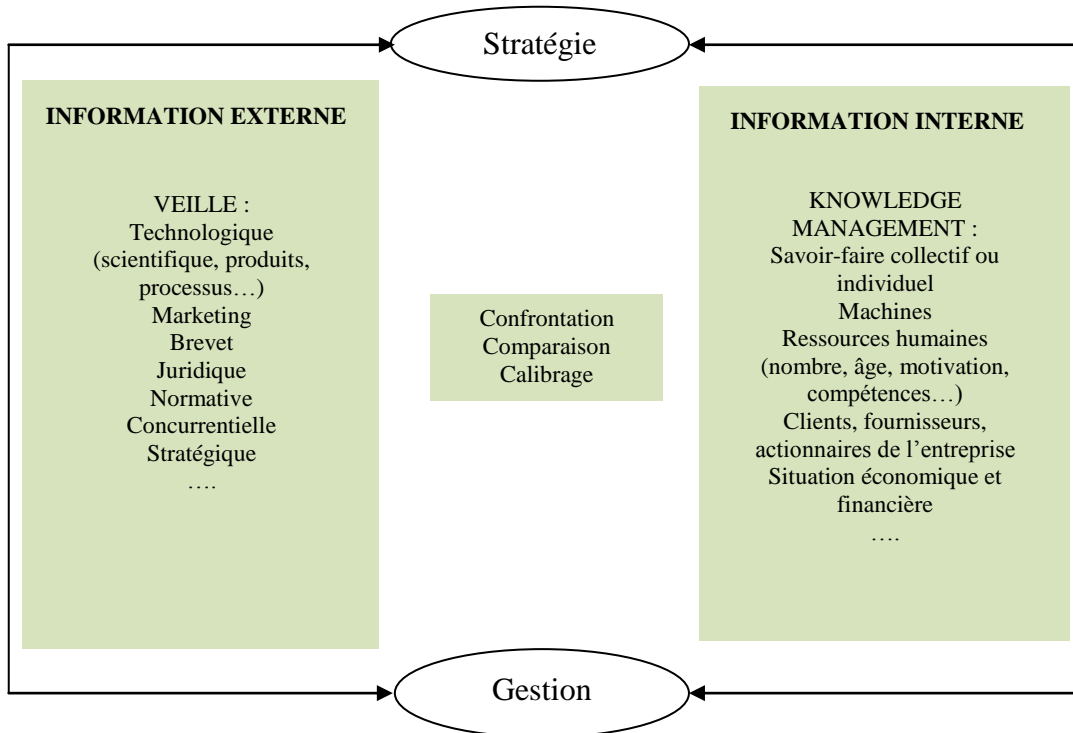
Stratégie

INFORMATION EXTERNE

VEILLE :
Technologique
(scientifique, produits, processus…)
Marketing
Brevet
Juridique
Normative
Concurrentielle
Stratégique
….

Confrontation
Comparaison
Calibrage

INFORMATION INTERNE

KNOWLEDGE MANAGEMENT :
Savoir-faire collectif ou individuel
Machines
Ressources humaines
(nombre, âge, motivation, compétences…)
Clients, fournisseurs, actionnaires de l'entreprise
Situation économique et financière
….

Gestion